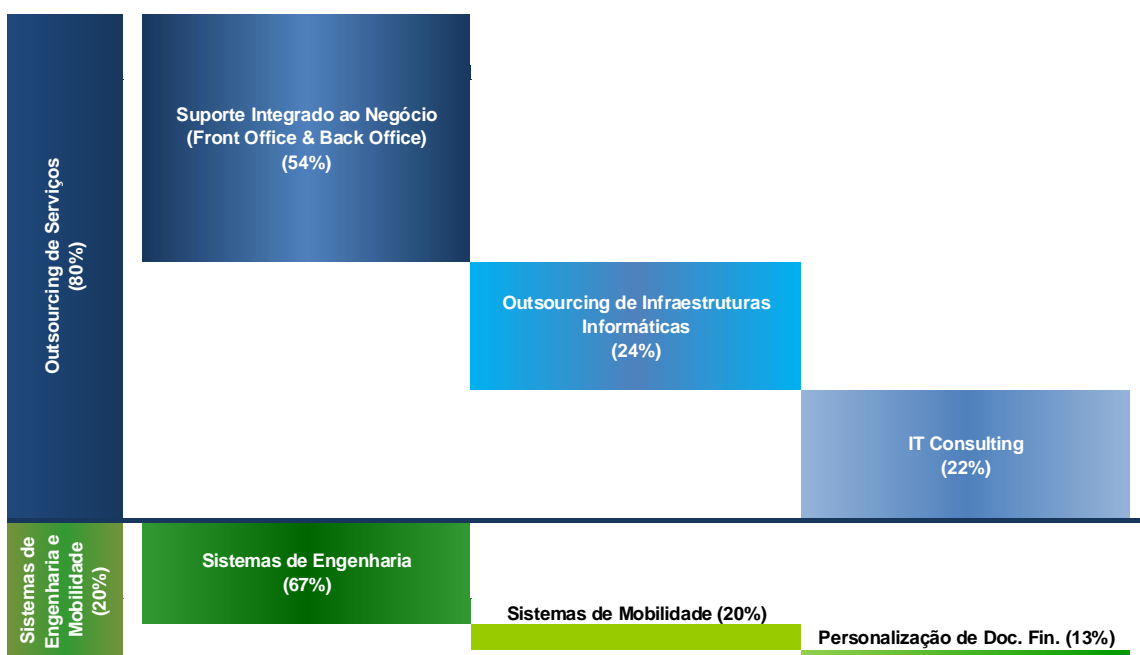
Outsourcing de Serviços
(80%)

Suporte Integrado ao Negócio
(Front Office & Back Office)
(54%)

Outsourcing de Infraestruturas Informáticas
(24%)

IT Consulting
(22%)

Sistemas de Engenharia e Mobilidade
(20%)

Sistemas de Engenharia
(67%)

Sistemas de Mobilidade (20%)

Personalização de Doc. Fin. (13%)